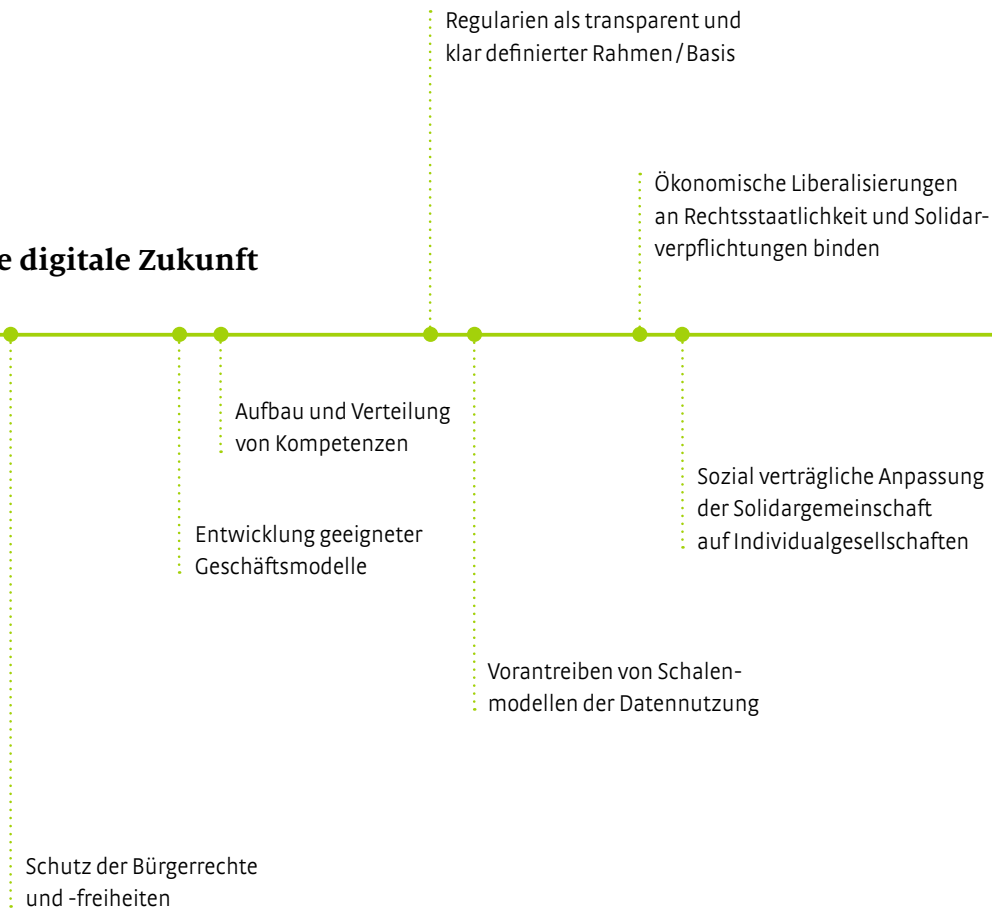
Regularien als transparent und klar definierter Rahmen / Basis

Ökonomische Liberalisierungen an Rechtsstaatlichkeit und Solidarverpflichtungen binden

e digitale Zukunft

Aufbau und Verteilung von Kompetenzen

Sozial verträgliche Anpassung der Solidargemeinschaft auf Individualgesellschaften

Entwicklung geeigneter Geschäftsmodelle

Vorantreiben von Schalenmodellen der Datennutzung

Schutz der Bürgerrechte und -freiheiten